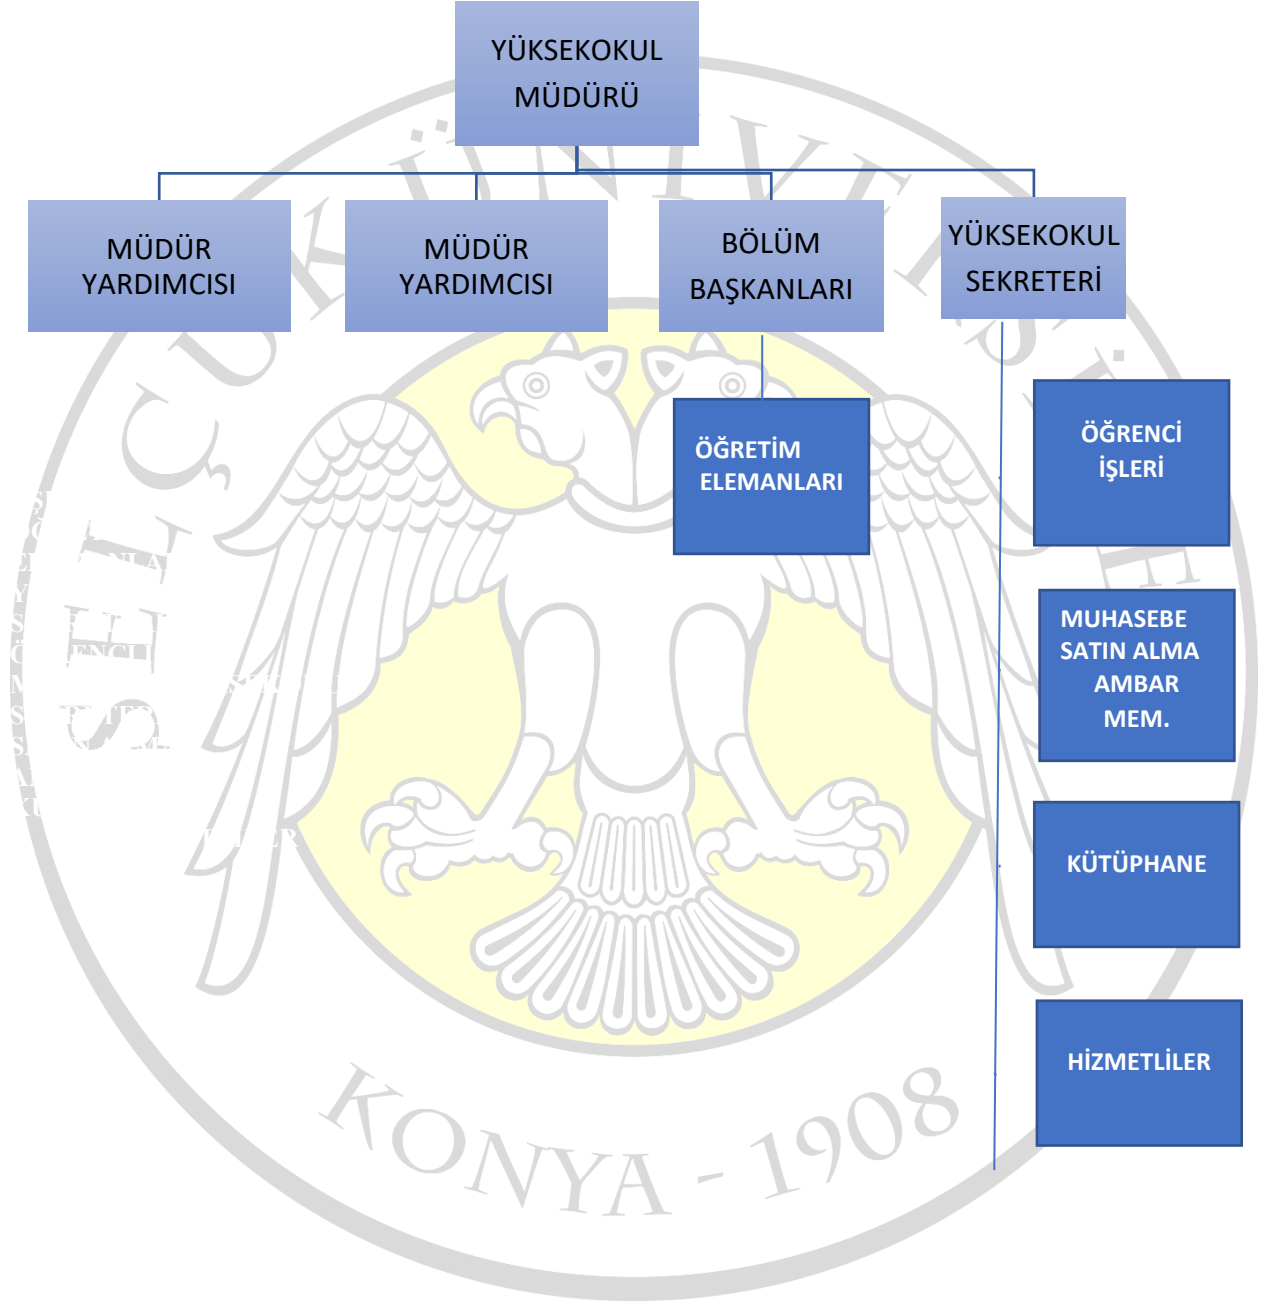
YÜKSEKOKUL MÜDÜRÜ

MÜDÜR YARDIMCISI

MÜDÜR YARDIMCISI

BÖLÜM BAŞKANLARI

YÜKSEKOKUL SEKRETERİ

ÖĞRETİM ELEMANLARI

ÖĞRENCİ İŞLERİ

MUHASEBE SATIN ALMA AMBAR MEM.

KÜTÜPHANE

HİZMETLİLER

SELÇUK ÜNİVERSİTESİ

KONYA - 1908